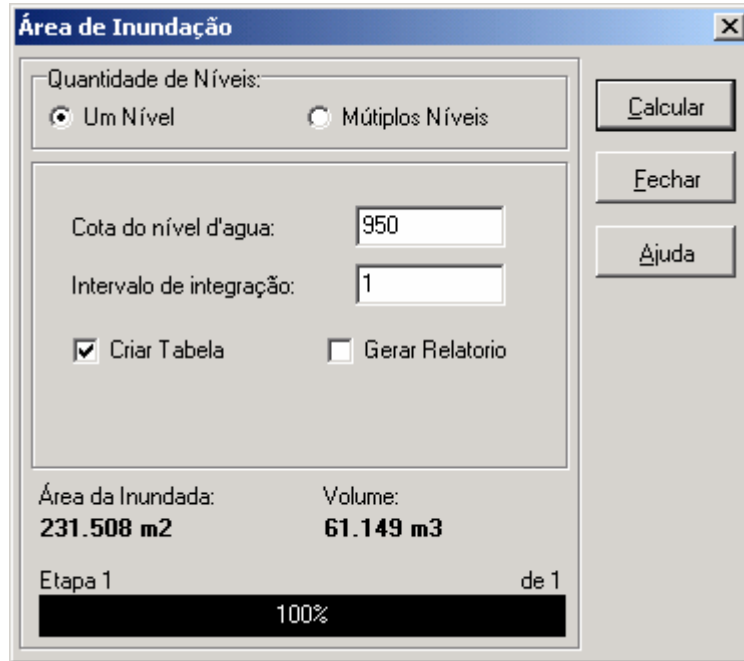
Área de Inundação

Quantidade de Níveis:
Um Nível
Mútiplos Níveis

Cota do nível d'agua: 950
Intervalo de integração: 1
Criar Tabela
Gerar Relatorio

Área da Inundada:
231.508 m2
Volume:
61.149 m3

Etapa 1
de 1
100%

Calcular
Fechar
Ajuda